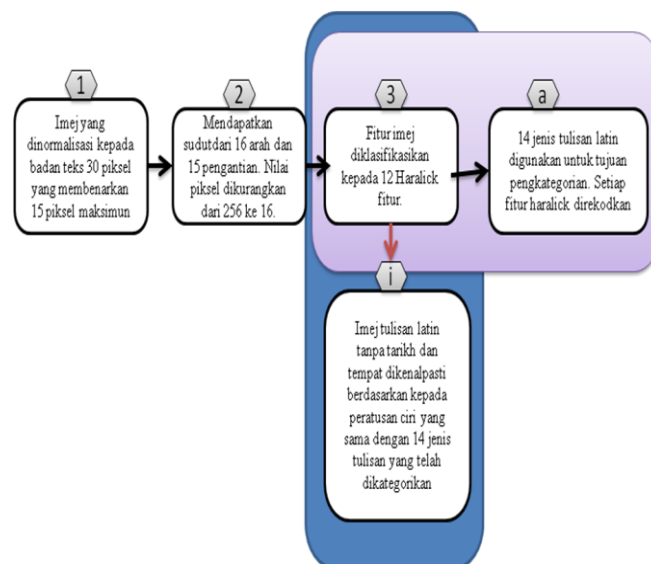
1

Imej yang dinormalisasi kepada badan teks 30 piksel yang membenarkan 15 piksel maksimun

2

Mendapatkan sudutdari 16 arah dan 15 pengantian. Nilai piksel dikurangkan dari 256 ke 16.

3

Fitur imej diklasifikasikan kepada 12 Haralick fitur.

a

14 jenis tulisan latin digunakan untuk tujuan pengkategorian. Setiap fitur haralick direkodkan

i

Imej tulisan latin tanpa tarikh dan tempat dikenalpasti berdasarkan kepada peratusan ciri yang sama dengan 14 jenis tulisan yang telah dikategorikan